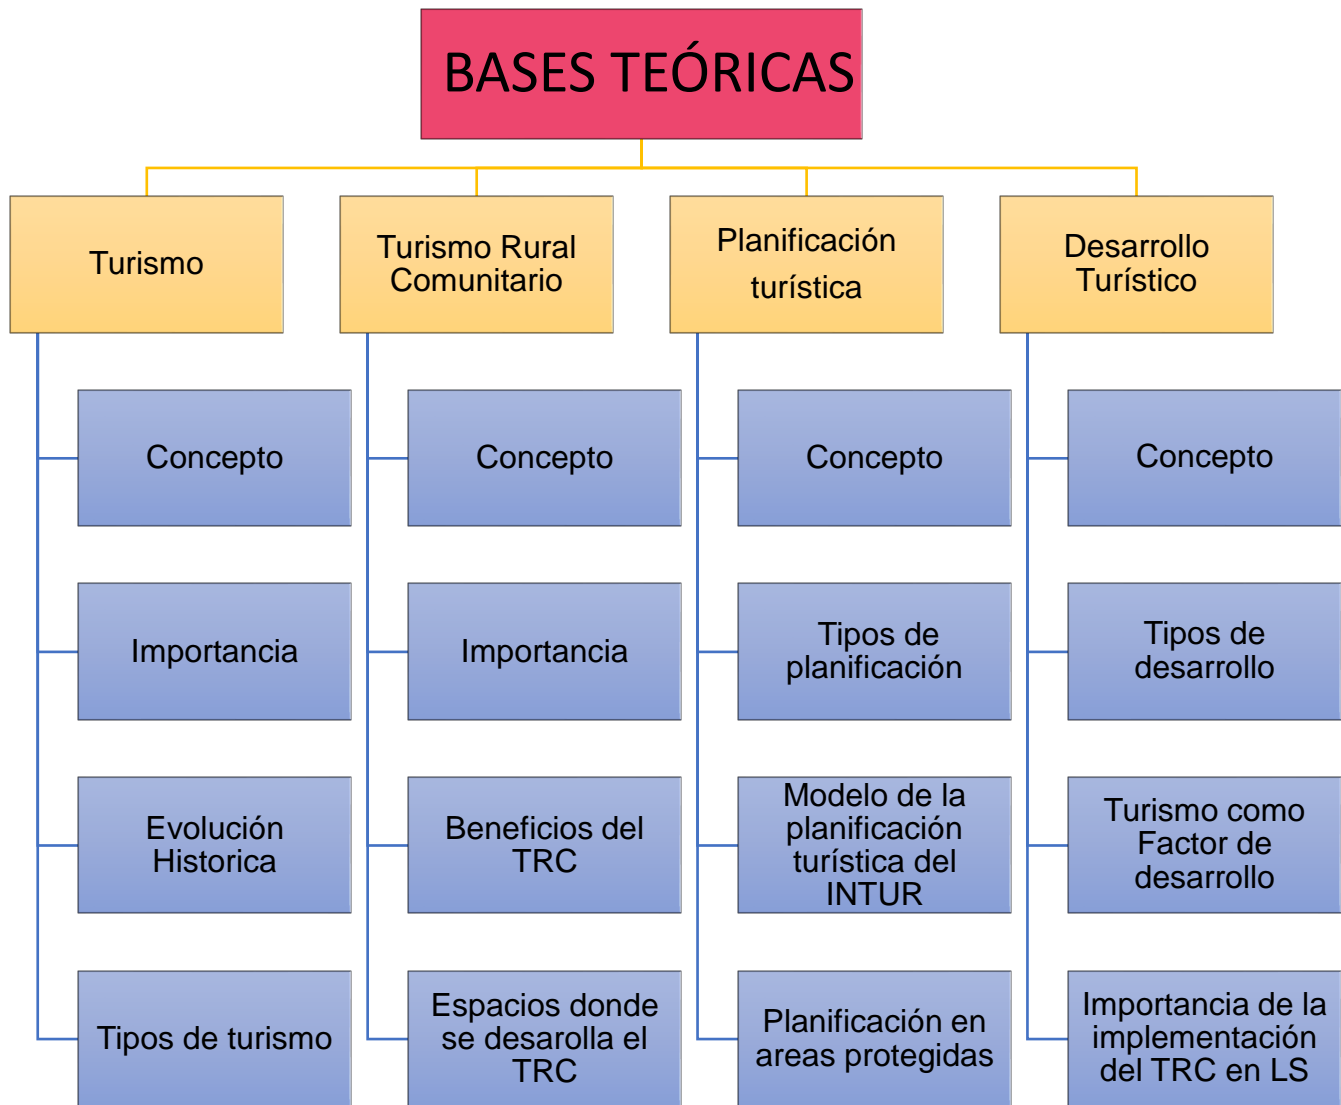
BASES TEÓRICAS

Turismo

Concepto

Importancia

Evolución Historica

Tipos de turismo

Turismo Rural Comunitario

Concepto

Importancia

Beneficios del TRC

Espacios donde se desarolla el TRC

Planificación turística

Concepto

Tipos de planificación

Modelo de la planificación turística del INTUR

Planificación en areas protegidas

Desarrollo Turístico

Concepto

Tipos de desarrollo

Turismo como Factor de desarrollo

Importancia de la implementación del TRC en LS